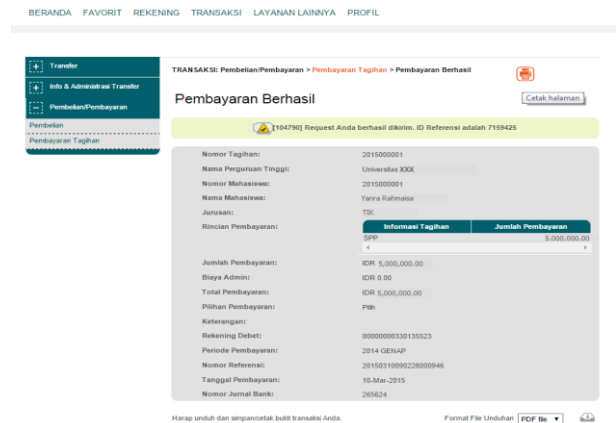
BERANDA FAVORIT REKENING TRANSAKSI LAYANAN LAINNYA PROFIL

Transfer
Info & Administrasi Transfer
Pembelian/Pembayaran
Pembelian
Pembayaran Tagihan

TRANSAKSI: Pembelian/Pembayaran > Pembayaran Tagihan > Pembayaran Berhasil

Pembayaran Berhasil

Cetak halaman

[104790] Request Anda berhasil dikirim. ID Referensi adalah 7159425

| | |
|---|---|
| Nomor Tagihan: | 2015000001 |
| Nama Perguruan Tinggi: | Universitas XXX |
| Nomor Mahasiswa: | 2015000001 |
| Nama Mahasiswa: | Yanra Rahmaise |
| Jurusan: | TIK |
| Rincian Pembayaran: | |

| Informasi Tagihan | Jumlah Pembayaran |
|---|---|
| SPP | 5.000.000,00 |

| | |
|---|---|
| Jumlah Pembayaran: | IDR 5,000,000.00 |
| Biaya Admin: | IDR 0.00 |
| Total Pembayaran: | IDR 5,000,000.00 |
| Pilihan Pembayaran: | Ptih |
| Keterangan: | |
| Rekening Debet: | 000000000330135523 |
| Periode Pembayaran: | 2014 GENAP |
| Nomor Referensi: | 20150310090228000946 |
| Tanggal Pembayaran: | 10-Mar-2015 |
| Nomor Jurnal Bank: | 265624 |

Harap unduh dan simpan/cetak bukti transaksi Anda.

Format File Unduhan PDF file